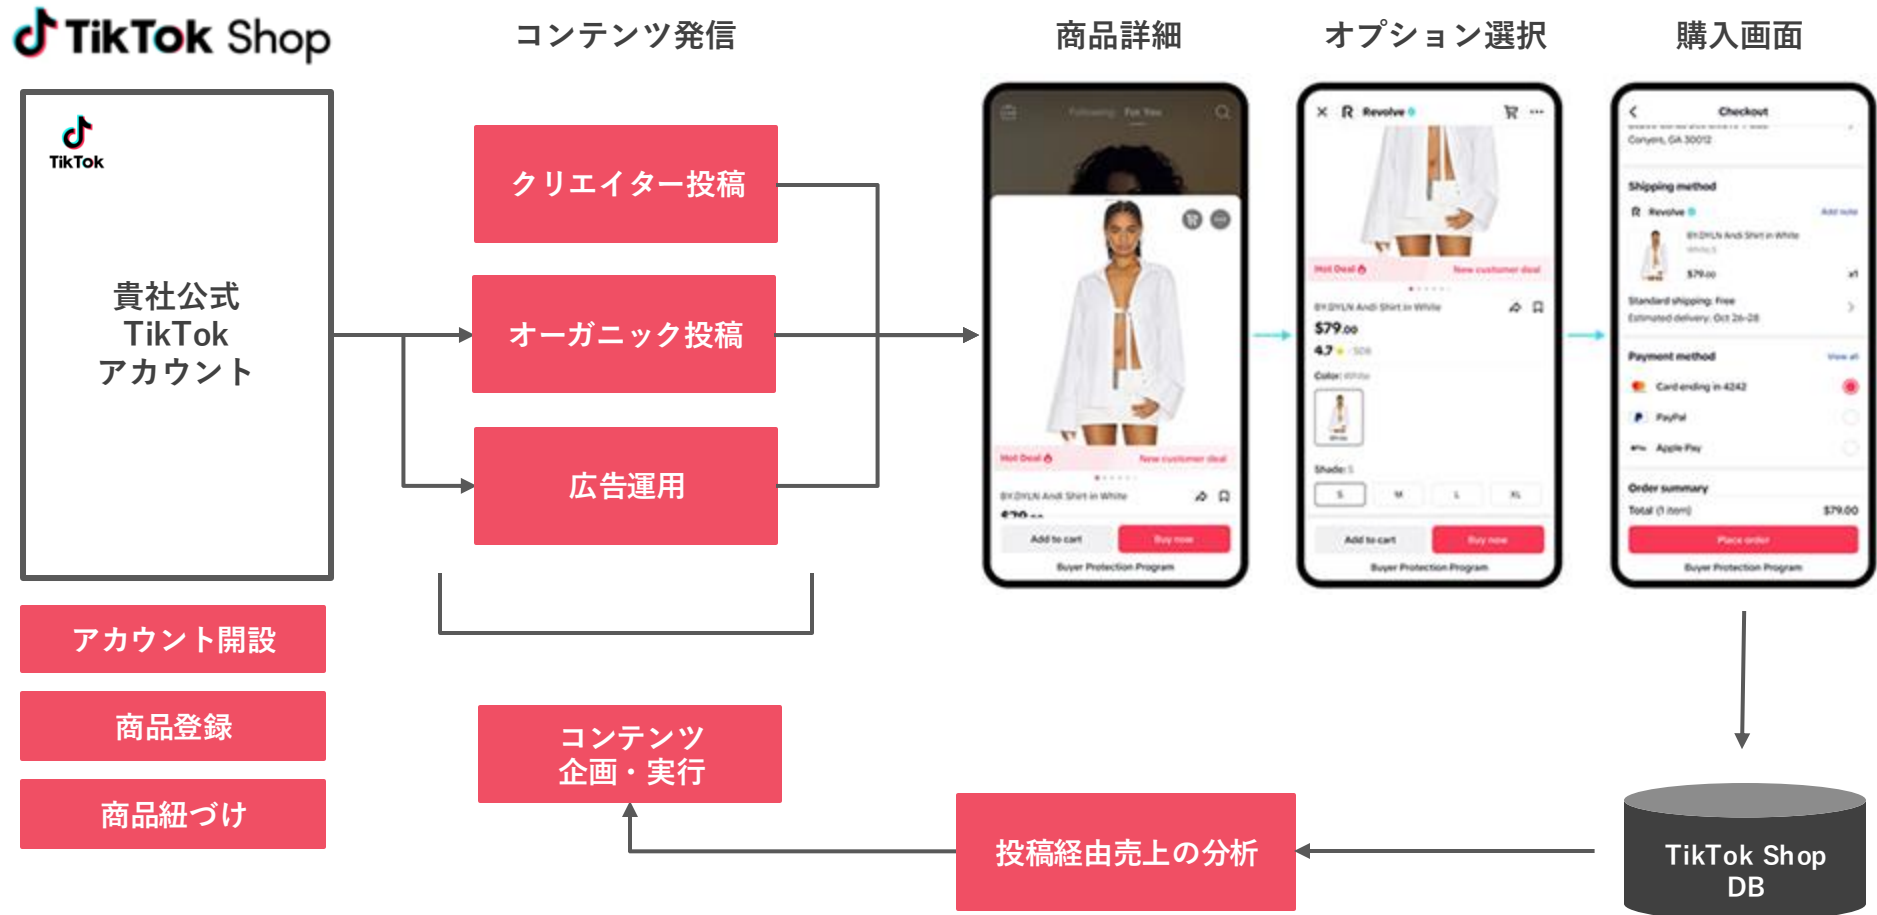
TikTok Shop

コンテンツ発信

商品詳細

オプション選択

購入画面

TikTok

貴社公式
TikTok
アカウント

クリエイター投稿

オーガニック投稿

広告運用

Following For You

Hot Deal New customer deal

BY.DYLN Andi Shirt in White

Add to cart Buy now

Buyer Protection Program

Revolve

Hot Deal New customer deal

BY.DYLN Andi Shirt in White

$79.00

4.7

Color: White

Shade: S

S M L XL

Add to cart Buy now

Buyer Protection Program

Checkout

Conyers, GA 30012

Shipping method

Revolve

Add note

BY.DYLN Andi Shirt in White

$79.00

x1

Standard shipping: Free

Estimated delivery: Oct 26-28

Payment method

View all

Card ending in 4242

PayPal

Apple Pay

Order summary

Total (1 item)

$79.00

Place order

Buyer Protection Program

アカウント開設

商品登録

商品紐づけ

コンテンツ
企画・実行

投稿経由売上の分析

TikTok Shop
DB